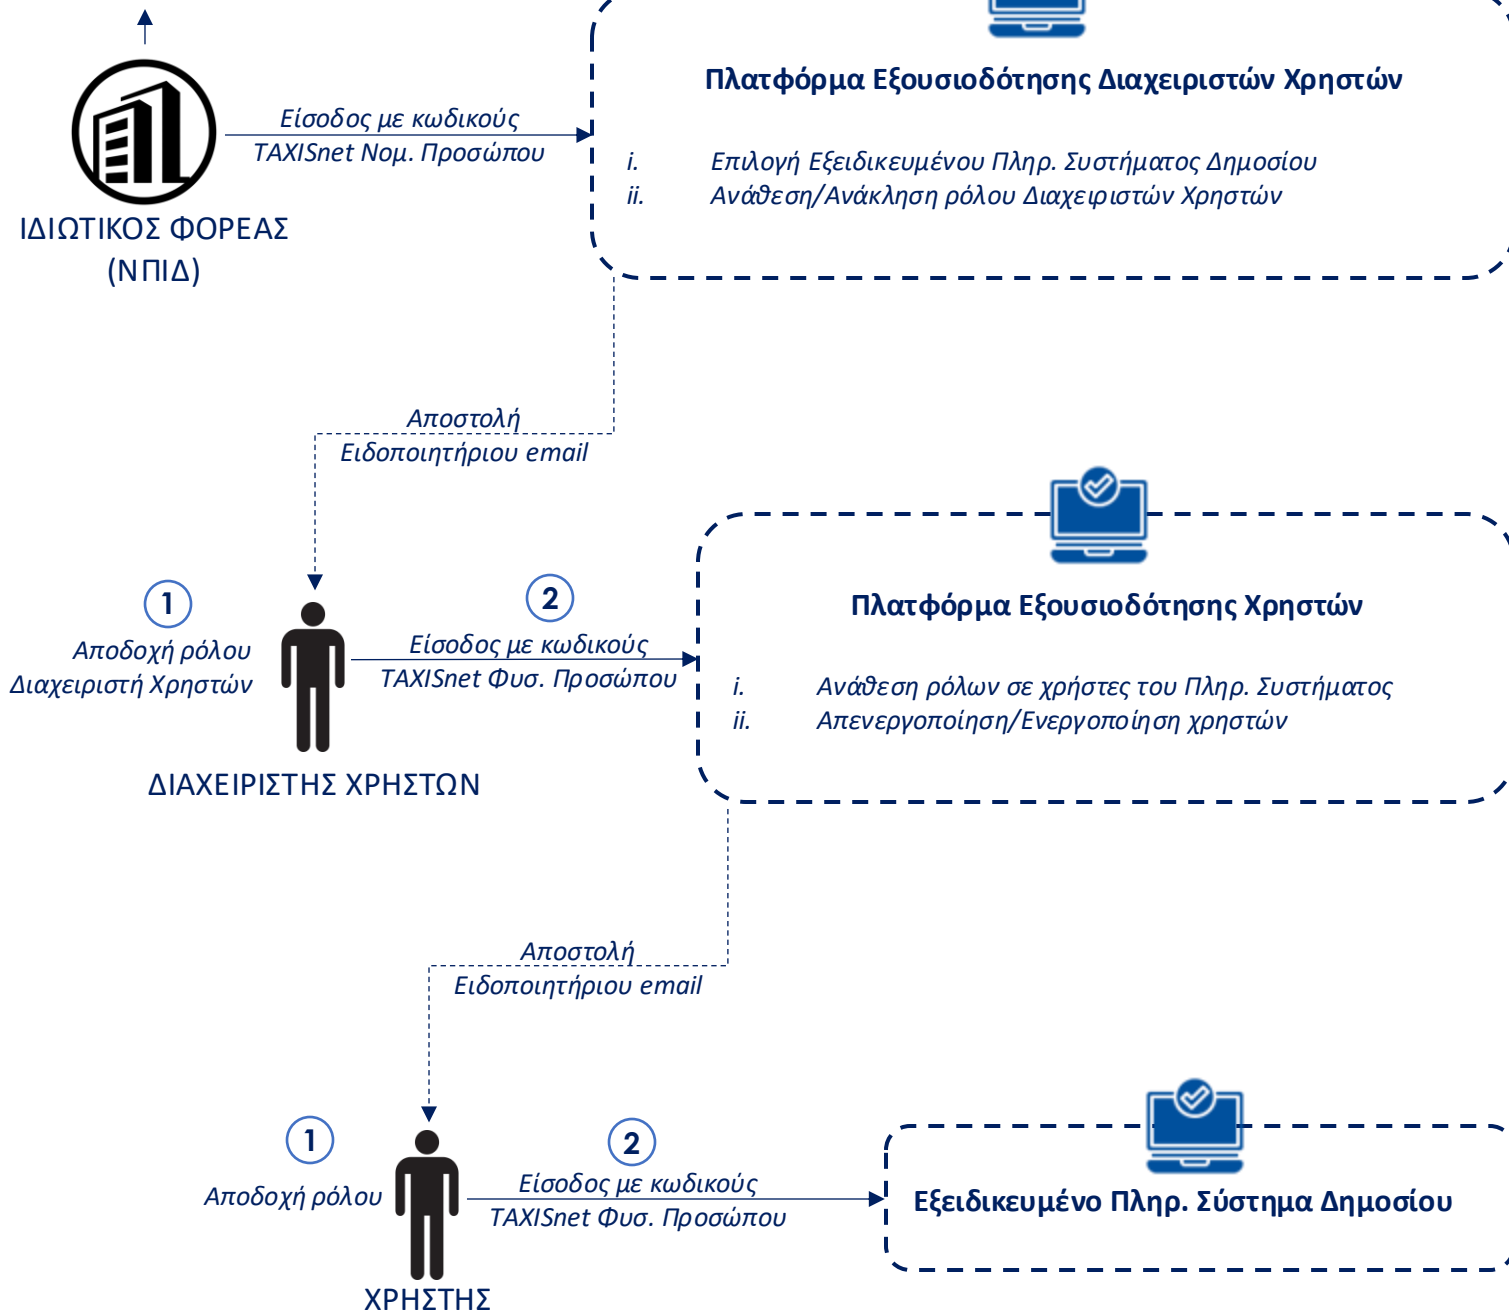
ΙΔΙΩΤΙΚΟΣ ΦΟΡΕΑΣ (ΝΠΙΔ)

Είσοδος με κωδικούς TAXISnet Νομ. Προσώπου

Πλατφόρμα Εξουσιοδότησης Διαχειριστών Χρηστών

i. Επιλογή Εξειδικευμένου Πληρ. Συστήματος Δημοσίου
ii. Ανάθεση/Ανάκληση ρόλου Διαχειριστών Χρηστών

Αποστολή Ειδοποιητήριου email

1 Αποδοχή ρόλου Διαχειριστή Χρηστών

2 Είσοδος με κωδικούς TAXISnet Φυσ. Προσώπου

ΔΙΑΧΕΙΡΙΣΤΗΣ ΧΡΗΣΤΩΝ

Πλατφόρμα Εξουσιοδότησης Χρηστών

i. Ανάθεση ρόλων σε χρήστες του Πληρ. Συστήματος
ii. Απενεργοποίηση/Ενεργοποίηση χρηστών

Αποστολή Ειδοποιητήριου email

1 Αποδοχή ρόλου

2 Είσοδος με κωδικούς TAXISnet Φυσ. Προσώπου

ΧΡΗΣΤΗΣ

Εξειδικευμένο Πληρ. Σύστημα Δημοσίου